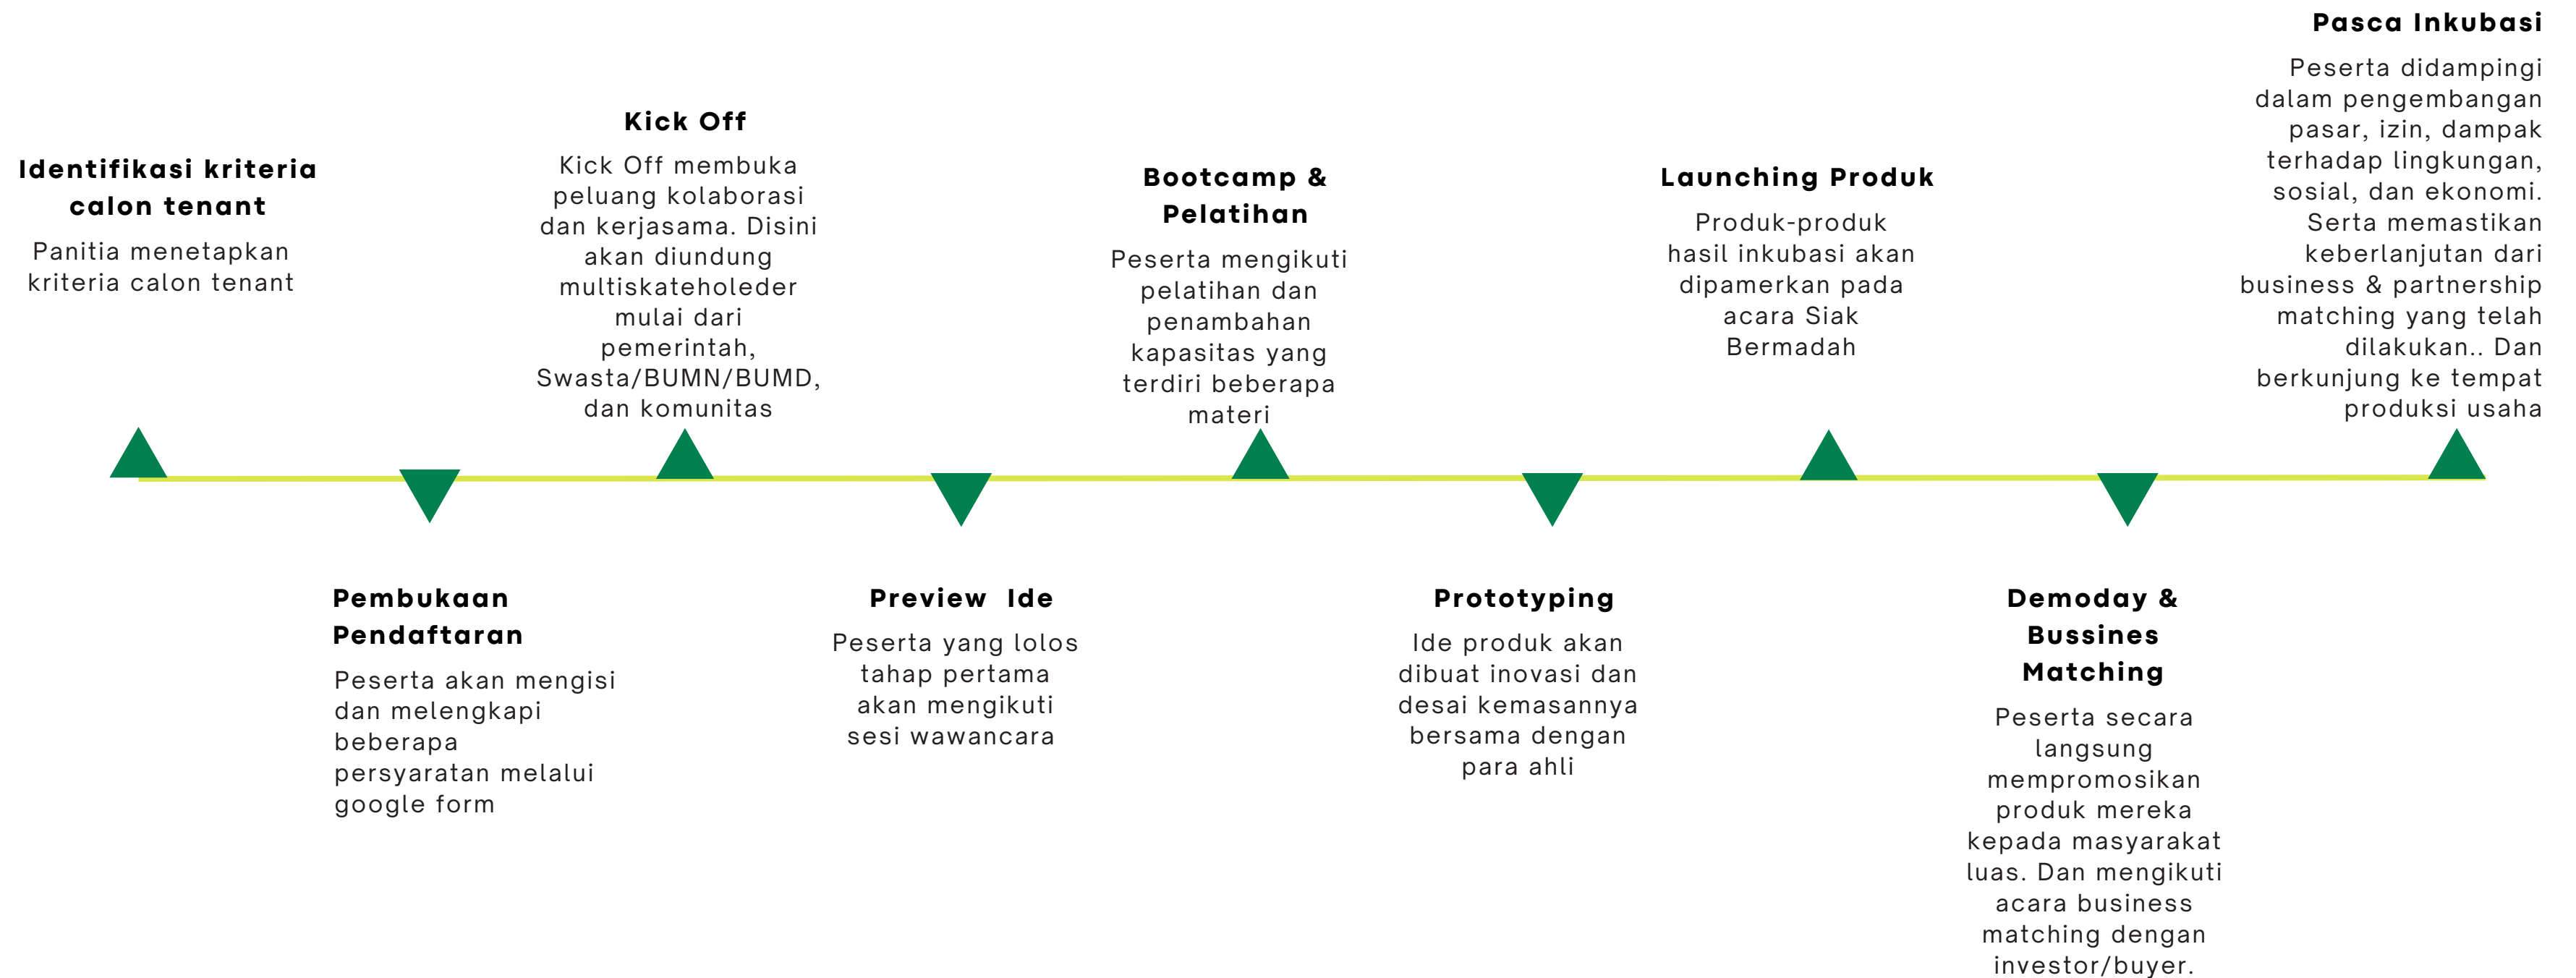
Identifikasi kriteria calon tenant

Panitia menetapkan kriteria calon tenant

Kick Off

Kick Off membuka peluang kolaborasi dan kerjasama. Disini akan diundung multiskateholeder mulai dari pemerintah, Swasta/BUMN/BUMD, dan komunitas

Bootcamp & Pelatihan

Peserta mengikuti pelatihan dan penambahan kapasitas yang terdiri beberapa materi

Launching Produk

Produk-produk hasil inkubasi akan dipamerkan pada acara Siak Bermadah

Pasca Inkubasi

Peserta didampingi dalam pengembangan pasar, izin, dampak terhadap lingkungan, sosial, dan ekonomi. Serta memastikan keberlanjutan dari business & partnership matching yang telah dilakukan.. Dan berkunjung ke tempat produksi usaha

Pembukaan Pendaftaran

Peserta akan mengisi dan melengkapi beberapa persyaratan melalui google form

Preview Ide

Peserta yang lolos tahap pertama akan mengikuti sesi wawancara

Prototyping

Ide produk akan dibuat inovasi dan desai kemasannya bersama dengan para ahli

Demoday & Bussines Matching

Peserta secara langsung mempromosikan produk mereka kepada masyarakat luas. Dan mengikuti acara business matching dengan investor/buyer.